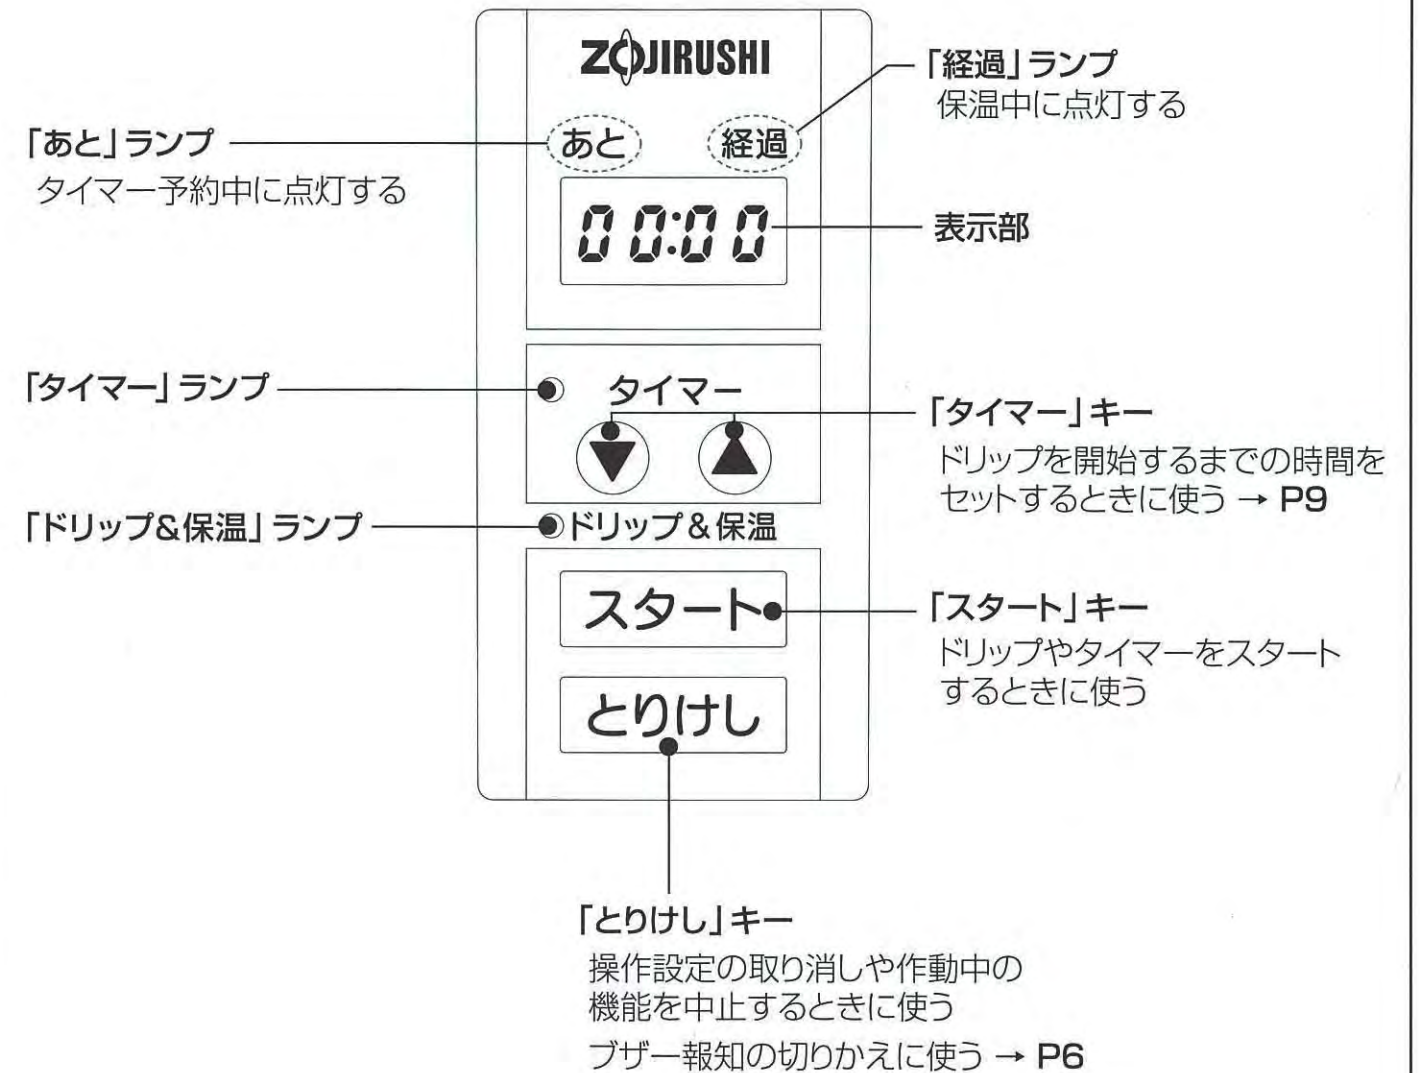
ZOJIRUSHI

「経過」ランプ
保温中に点灯する

「あと」ランプ
タイマー予約中に点灯する

あと　経過

00:00

表示部

「タイマー」ランプ

タイマー

「タイマー」キー
ドリップを開始するまでの時間をセットするときに使う → P9

「ドリップ&保温」ランプ

ドリップ＆保温

スタート

「スタート」キー
ドリップやタイマーをスタートするときに使う

とりけし

「とりけし」キー
操作設定の取り消しや作動中の機能を中止するときに使う
ブザー報知の切りかえに使う → P6